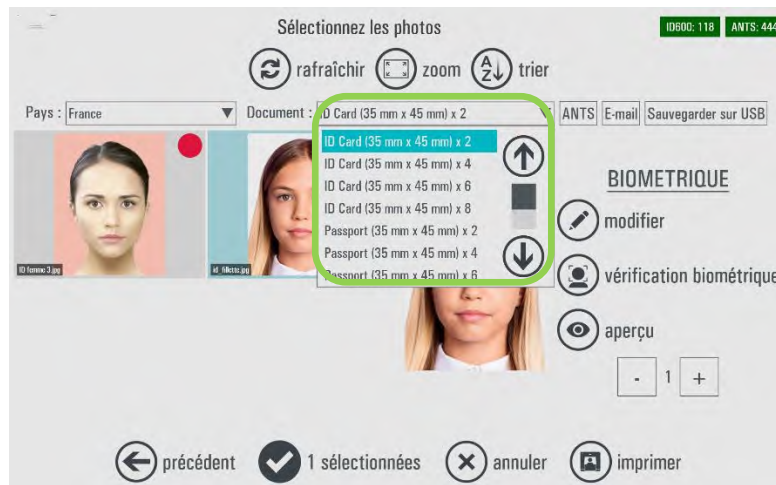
Sélectionnez les photos

ID600: 118 ANTS: 444

rafraîchir zoom trier

Pays : France

Document : ID Card (35 mm x 45 mm) x 2

ANTS E-mail Sauvegarder sur USB

ID Card (35 mm x 45 mm) x 2
ID Card (35 mm x 45 mm) x 4
ID Card (35 mm x 45 mm) x 6
ID Card (35 mm x 45 mm) x 8
Passport (35 mm x 45 mm) x 2
Passport (35 mm x 45 mm) x 4
Passport (35 mm x 45 mm) x 6

ID femme 3.jpg

id_fillette.jpg

BIOMETRIQUE

modifier

vérification biométrique

aperçu

- 1 +

précédent 1 sélectionnées annuler imprimer